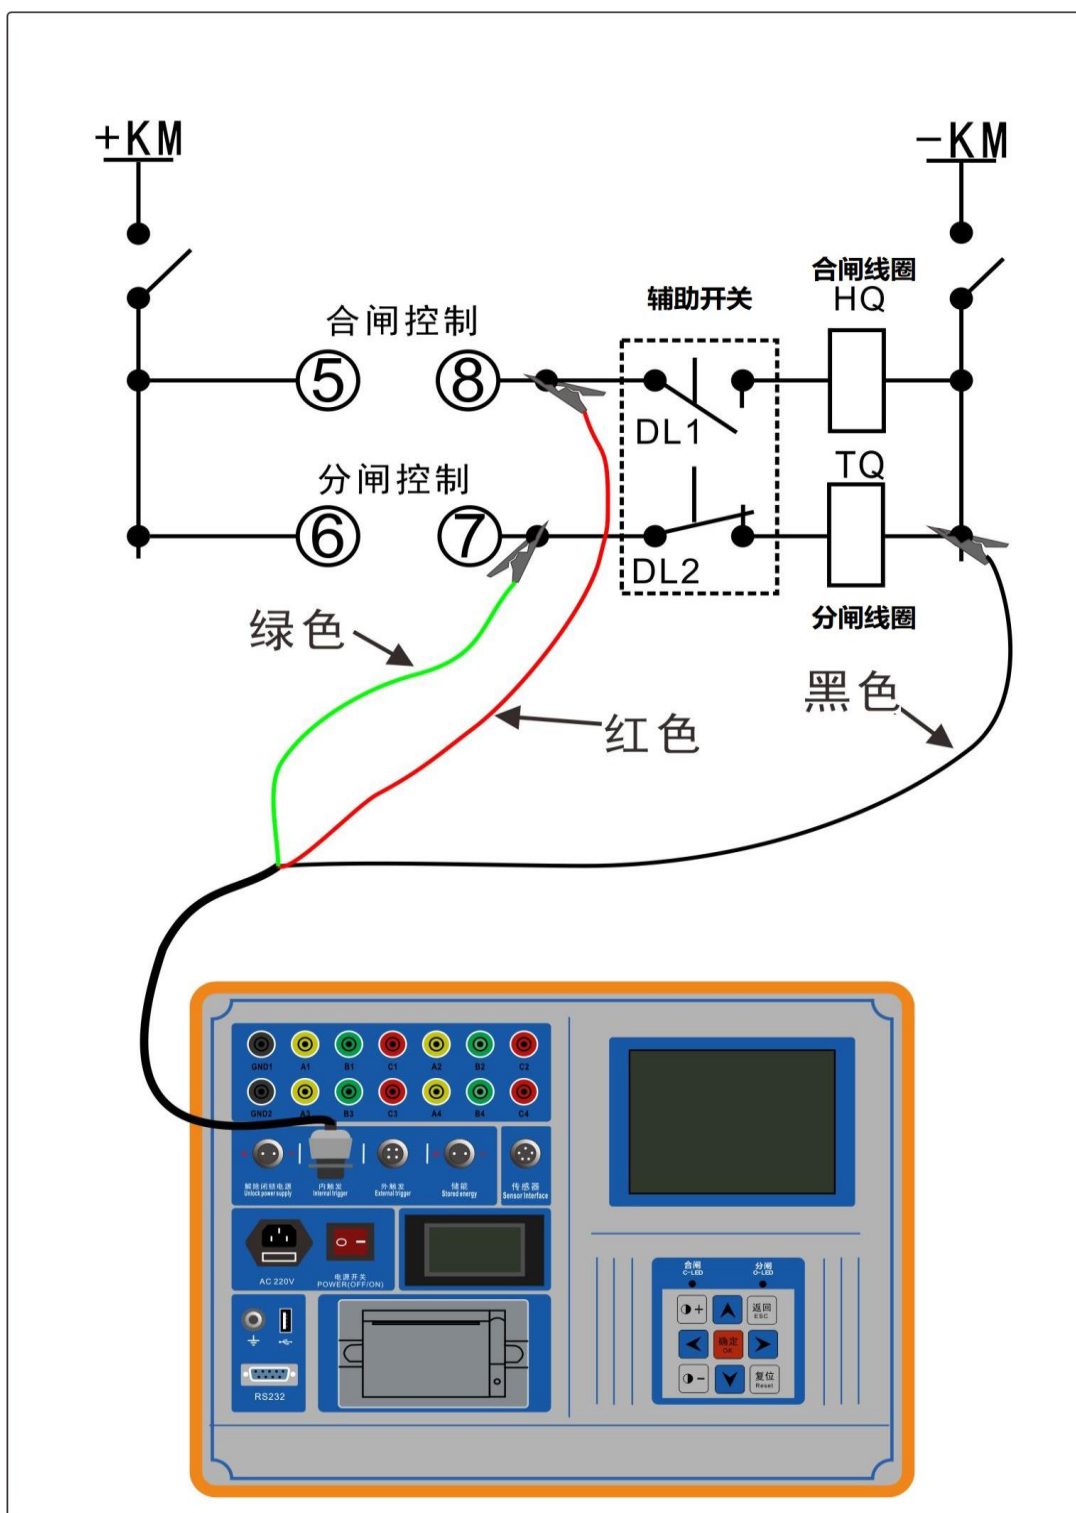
+KM

-KM

合闸控制

辅助开关

合闸线圈
HQ

⑤ ⑧

DL1

分闸控制

TQ

⑥ ⑦

DL2

分闸线圈

绿色

黑色

红色

GND1 A1 B1 C1 A2 B2 C2

GND2 A3 B3 C3 A4 B4 C4

解锁闭锁电源
Unlock power supply

内触发
Internal trigger

外触发
External trigger

储能
Stored energy

传感器
Sensor Interface

AC 220V

电源开关
POWER(OFF/ON)

RS232

合闸
C-LED

分闸
O-LED

返回
ESC

确定
OK

复位
Reset